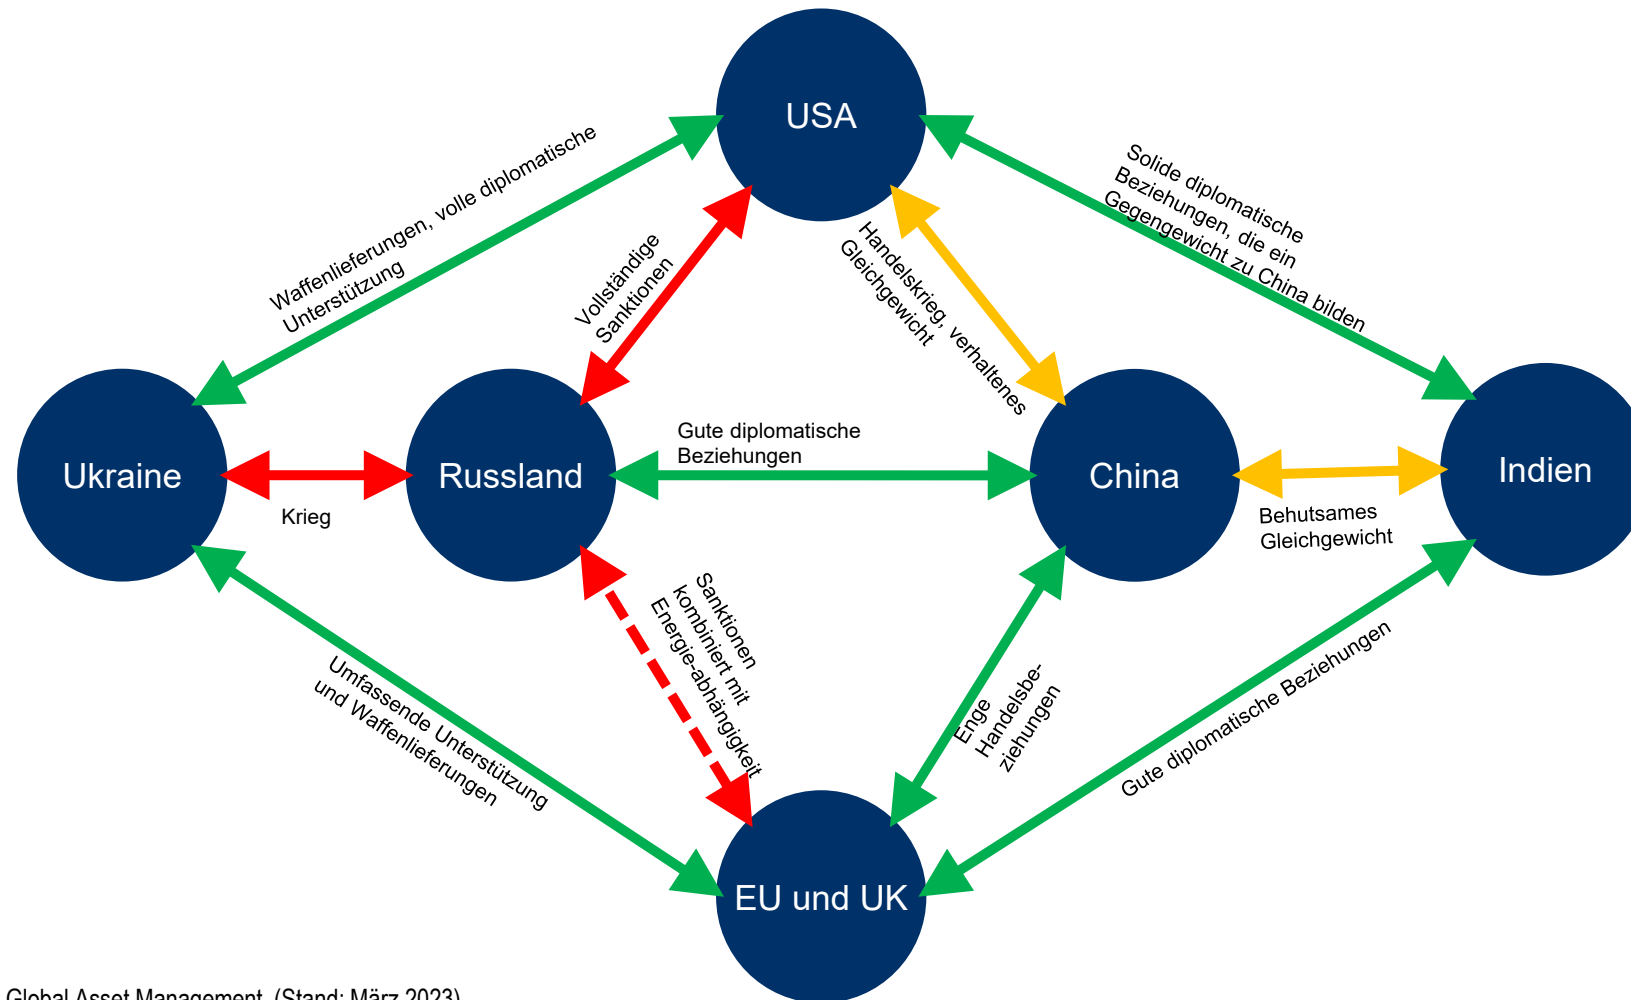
USA

Waffenlieferungen, volle diplomatische Unterstützung

Vollständige Sanktionen

Handelskrieg, verhaltenes Gleichgewicht

Solide diplomatische Beziehungen, die ein Gegengewicht zu China bilden

Ukraine

Russland

China

Indien

Krieg

Gute diplomatische Beziehungen

Behutsames Gleichgewicht

Umfassende Unterstützung und Waffenlieferungen

Sanktionen kombiniert mit Energie-abhängigkeit

Enge Handelsbeziehungen

Gute diplomatische Beziehungen

EU und UK

Global Asset Management, (Stand: März 2023)